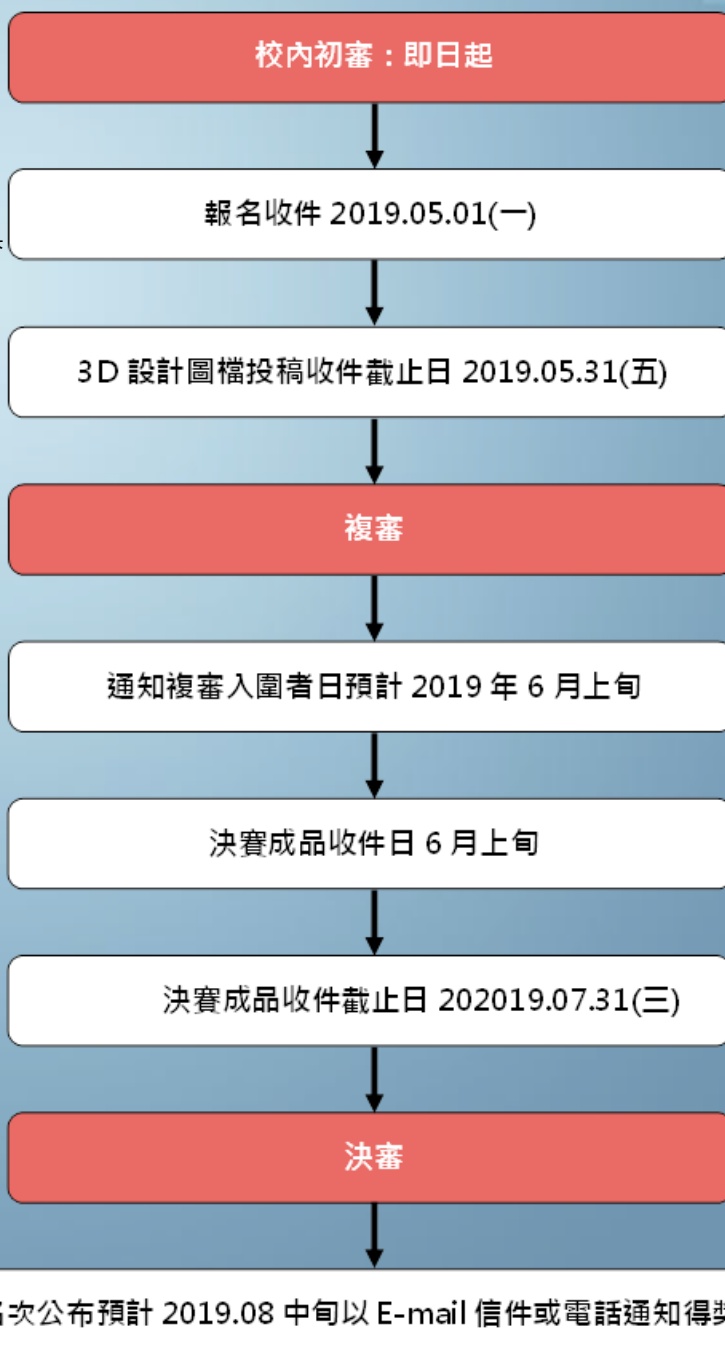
校內初審：即日起

報名收件 2019.05.01(一)

3D 設計圖檔投稿收件截止日 2019.05.31(五)

複審

通知複審入圍者日預計 2019 年 6 月上旬

決賽成品收件日 6 月上旬

決賽成品收件截止日 202019.07.31(三)

決審

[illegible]次公布預計 2019.08 中旬以 E-mail 信件或電話通知得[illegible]